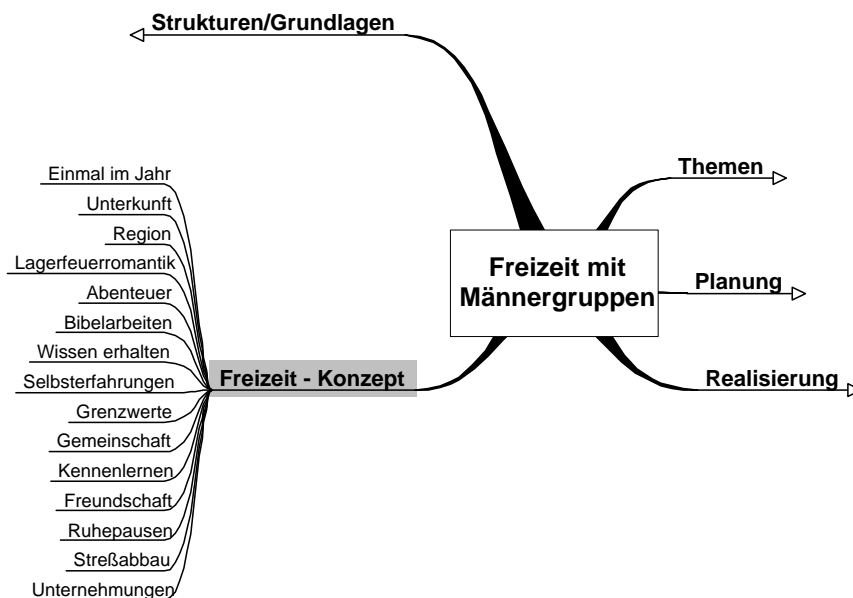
Strukturen/Grundlagen

Freizeit mit Männergruppen

Themen

Planung

Realisierung

Freizeit - Konzept

Einmal im Jahr
Unterkunft
Region
Lagerfeuerromantik
Abenteuer
Bibelarbeiten
Wissen erhalten
Selbsterfahrungen
Grenzwerte
Gemeinschaft
Kennenlernen
Freundschaft
Ruhepausen
Streßabbau
Unternehmungen